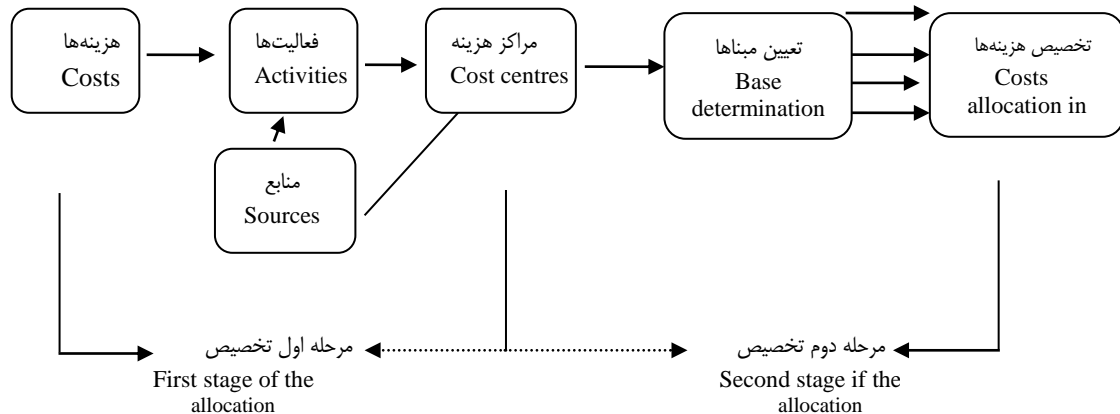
هزینه‌ها
Costs

فعالیت‌ها
Activities

مراکز هزینه
Cost centres

تعیین مبناها
Base determination

تخصیص هزینه‌ها
Costs allocation in

منابع
Sources

مرحله اول تخصیص
First stage of the allocation

مرحله دوم تخصیص
Second stage if the allocation